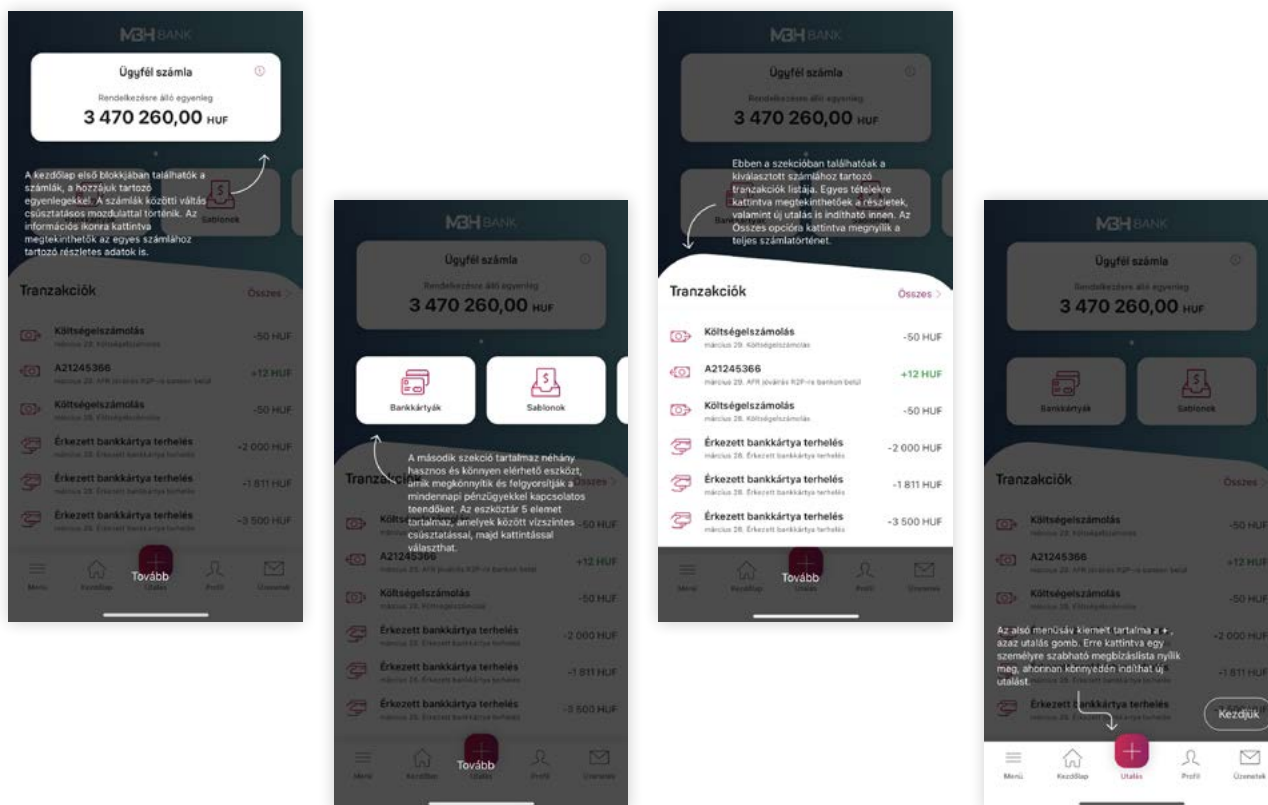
MBH BANK

Ügyfél számla

Rendelkezésre álló egyenleg

3 470 260,00 HUF

A kezdőlap első blokkjában találhatók a számlák, a hozzájuk tartozó egyenlegekkel. A számlák közötti váltás csúsztatásos mozdulattal történik. Az információs ikonra kattintva megtekinthetők az egyes számlához tartozó részletes adatok is.

Sablonok

Tranzakciók

Összes >

Költségelszámolás

március 29. Költségelszámolás

-50 HUF

A21245366

március 29. AFR jóváírás R2P-re bankon belül

+12 HUF

Költségelszámolás

március 28. Költségelszámolás

-50 HUF

Érkezett bankkártya terhelés

március 28. Érkezett bankkártya terhelés

-2 000 HUF

Érkezett bankkártya terhelés

március 28. Érkezett bankkártya terhelés

-1 811 HUF

Érkezett bankkártya terhelés

március 28. Érkezett bankkártya terhelés

-3 500 HUF

Menü Kezdőlap Utalás Profil Üzenetek

Tovább

MBH BANK

Ügyfél számla

Rendelkezésre álló egyenleg

3 470 260,00 HUF

Bankkártyák

Sablonok

A második szekció tartalmaz néhány hasznos és könnyen elérhető eszközt, amik megkönnyítik és felgyorsítják a mindennapi pénzügyekkel kapcsolatos teendőket. Az eszköztár 5 elemet tartalmaz, amelyek között vízszintes csúsztatással, majd kattintással választhat.

Tranzakciók

Költségelszámolás

-50 HUF

A21245366

március 29. AFR jóváírás R2P-re bankon belül

+12 HUF

Költségelszámolás

március 28. Költségelszámolás

-50 HUF

Érkezett bankkártya terhelés

március 28. Érkezett bankkártya terhelés

-2 000 HUF

Érkezett bankkártya terhelés

március 28. Érkezett bankkártya terhelés

-1 811 HUF

Érkezett bankkártya terhelés

március 28. Érkezett bankkártya terhelés

-3 500 HUF

Menü Kezdőlap Utalás Profil Üzenetek

Tovább

MBH BANK

Ügyfél számla

Rendelkezésre álló egyenleg

3 470 260,00 HUF

Ebben a szekcióban találhatóak a kiválasztott számlához tartozó tranzakciók listája. Egyes tételekre kattintva megtekinthetőek a részletek, valamint új utalás is indítható innen. Az Összes opcióra kattintva megnyílik a teljes számlatörténet.

Tranzakciók

Összes >

Költségelszámolás

március 29. Költségelszámolás

-50 HUF

A21245366

március 29. AFR jóváírás R2P-re bankon belül

+12 HUF

Költségelszámolás

március 28. Költségelszámolás

-50 HUF

Érkezett bankkártya terhelés

március 28. Érkezett bankkártya terhelés

-2 000 HUF

Érkezett bankkártya terhelés

március 28. Érkezett bankkártya terhelés

-1 811 HUF

Érkezett bankkártya terhelés

március 28. Érkezett bankkártya terhelés

-3 500 HUF

Menü Kezdőlap Utalás Profil Üzenetek

Tovább

MBH BANK

Ügyfél számla

Rendelkezésre álló egyenleg

3 470 260,00 HUF

Bankkártyák

Sablonok

Tranzakciók

Összes >

Költségelszámolás

március 29. Költségelszámolás

-50 HUF

A21245366

március 29. AFR jóváírás R2P-re bankon belül

+12 HUF

Költségelszámolás

március 28. Költségelszámolás

-50 HUF

Az alsó menüsáv kiemelt tartalma a +, azaz utalás gomb. Erre kattintva egy személyre szabható megbízáslista nyílik meg, ahonnan könnyedén indíthat új utalást.

-2 000 HUF

-1 811 HUF

Érkezett bankkártya terhelés

március 28. Érkezett bankkártya terhelés

Kezdjük

Menü Kezdőlap Utalás Profil Üzenetek